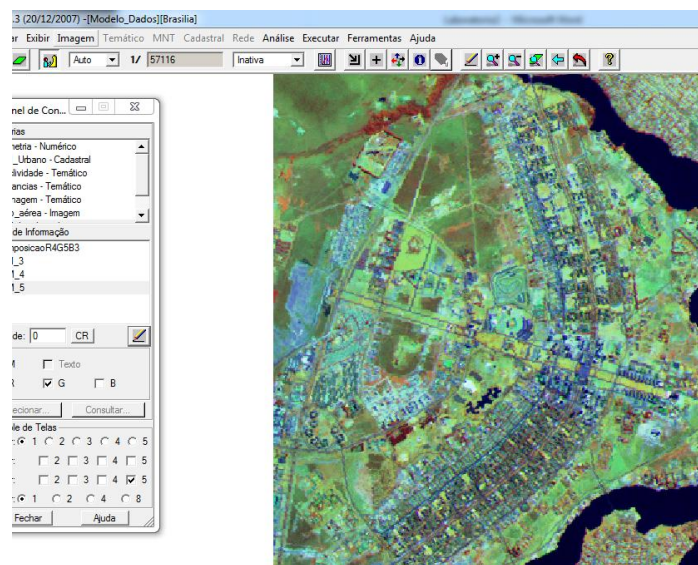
.3 (20/12/2007) -[Modelo_Dados][Brasilia]

ar Exibir Imagem Temático MNT Cadastral Rede Análise Executar Ferramentas Ajuda

Auto 1/ 57116 Inativa

nel de Con...

rias
netria - Numérico
_Urbano - Cadastral
lividade - Temático
ancias - Temático
nagem - Temático
_aérea - Imagem

de Informação
nposicaoR4G5B3
_3
_4
_5

de: 0 CR

Texto
G B

ecionar... Consultar...

le de Telas
1 2 3 4 5
2 3 4 5
2 3 4 5
1 2 4 8

Fechar Ajuda